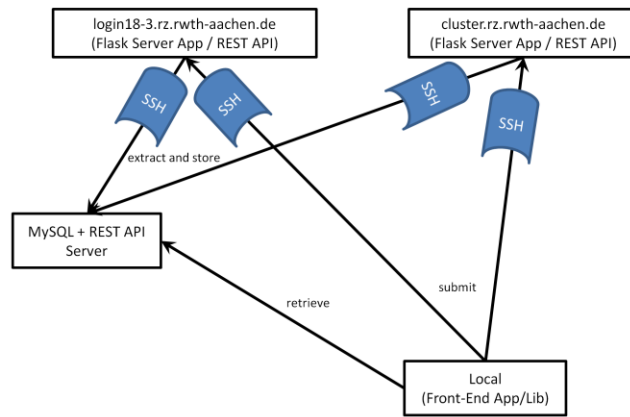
login18-3.rz.rwth-aachen.de
(Flask Server App / REST API)

cluster.rz.rwth-aachen.de
(Flask Server App / REST API)

SSH

SSH

SSH

SSH

extract and store

MySQL + REST API
Server

retrieve

submit

Local
(Front-End App/Lib)